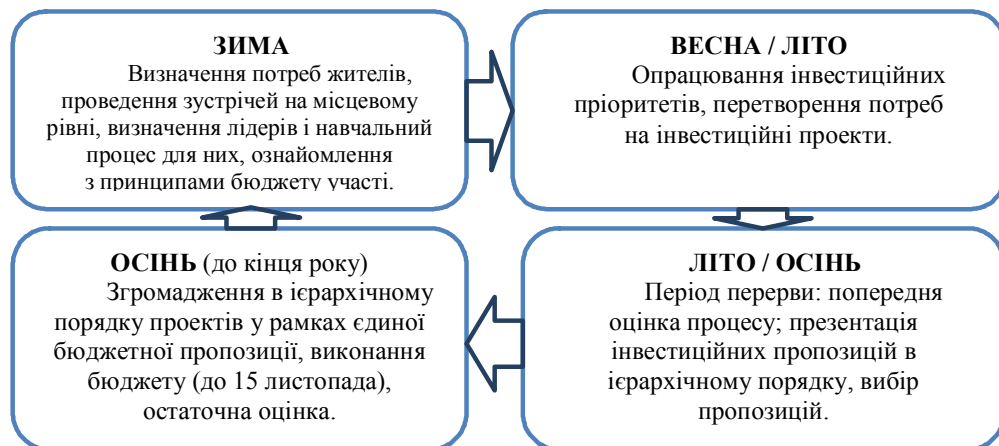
ЗИМА
Визначення потреб жителів, проведення зустрічей на місцевому рівні, визначення лідерів і навчальний процес для них, ознайомлення з принципами бюджету участі.

ВЕСНА / ЛІТО
Опрацювання інвестиційних пріоритетів, перетворення потреб на інвестиційні проекти.

ОСІНЬ (до кінця року)
Згромадження в ієрархічному порядку проектів у рамках єдиної бюджетної пропозиції, виконання бюджету (до 15 листопада), остаточна оцінка.

ЛІТО / ОСІНЬ
Період перерви: попередня оцінка процесу; презентація інвестиційних пропозицій в ієрархічному порядку, вибір пропозицій.